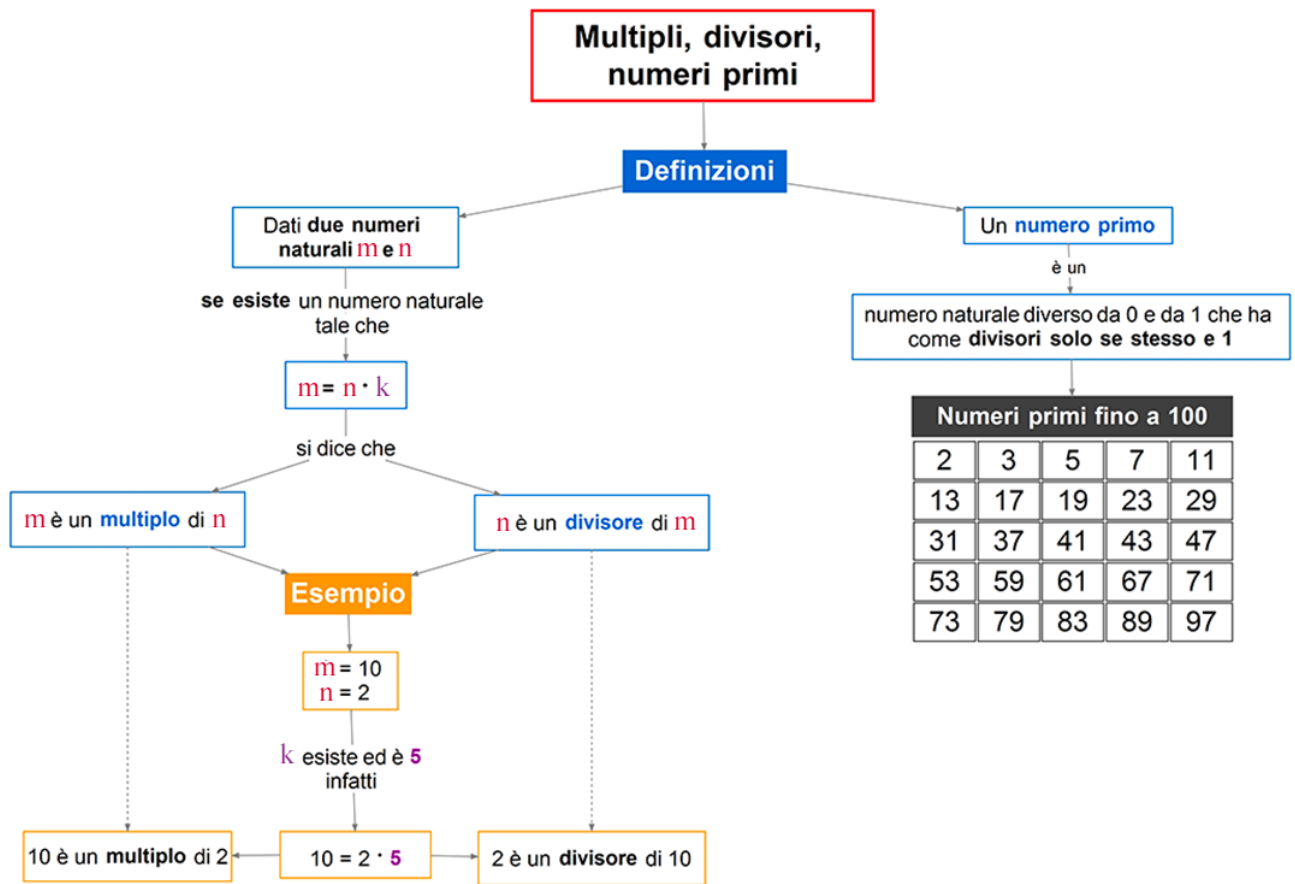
Multipli, divisori, numeri primi

Definizioni

Dati due numeri naturali m e n

se esiste un numero naturale tale che

m = n · k

si dice che

m è un multiplo di n

n è un divisore di m

Esempio

m = 10
n = 2

k esiste ed è 5 infatti

10 è un multiplo di 2

10 = 2 · 5

2 è un divisore di 10

Un numero primo

è un

numero naturale diverso da 0 e da 1 che ha come divisori solo se stesso e 1

| Numeri primi fino a 100 | | | | |
|---|---|---|---|---|
| 2 | 3 | 5 | 7 | 11 |
| 13 | 17 | 19 | 23 | 29 |
| 31 | 37 | 41 | 43 | 47 |
| 53 | 59 | 61 | 67 | 71 |
| 73 | 79 | 83 | 89 | 97 |